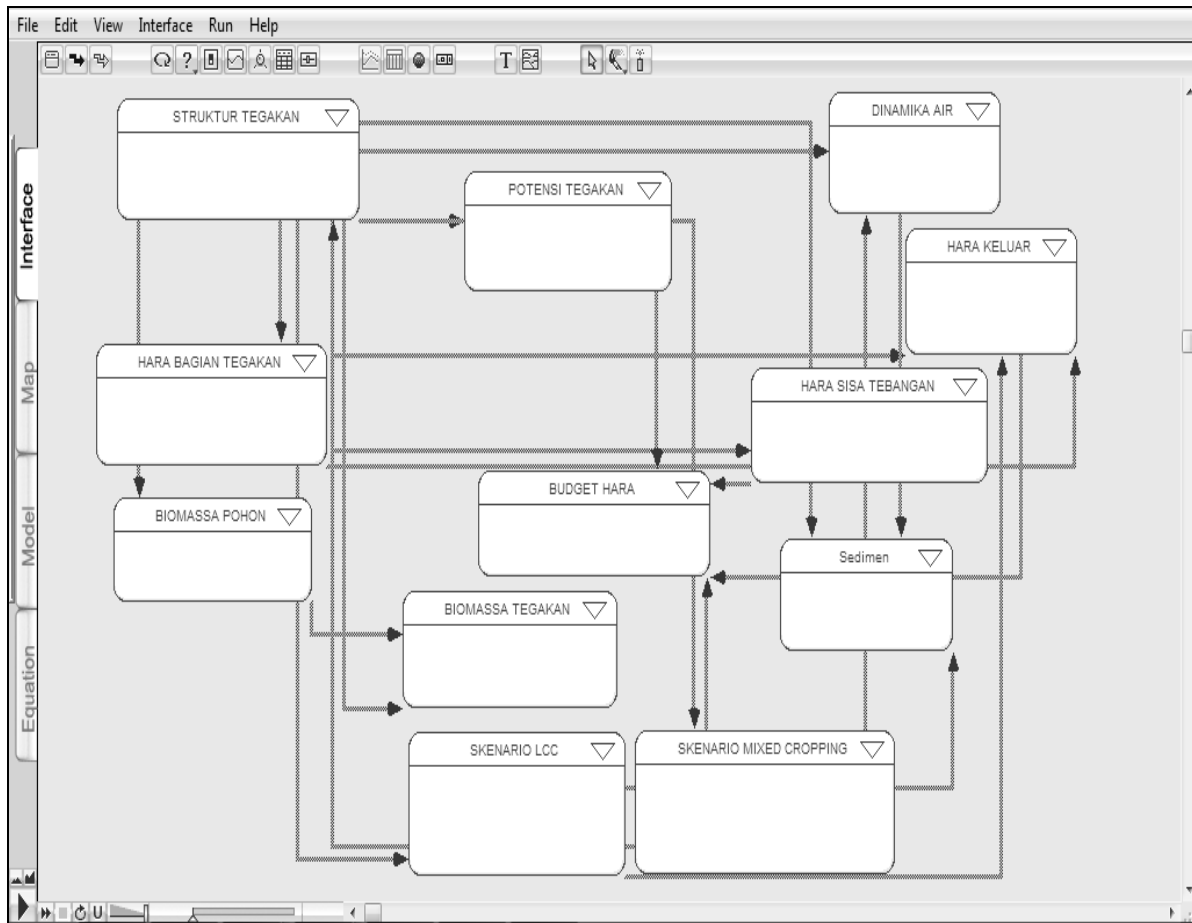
File Edit View Interface Run Help

Interface
Map
Model
Equation

STRUKTUR TEGAKAN

DINAMIKA AIR

POTENSI TEGAKAN

HARA KELUAR

HARA BAGIAN TEGAKAN

HARA SISA TEBANGAN

BUDGET HARA

BIOMASSA POHON

Sedimen

BIOMASSA TEGAKAN

SKENARIO LCC

SKENARIO MIXED CROPPING